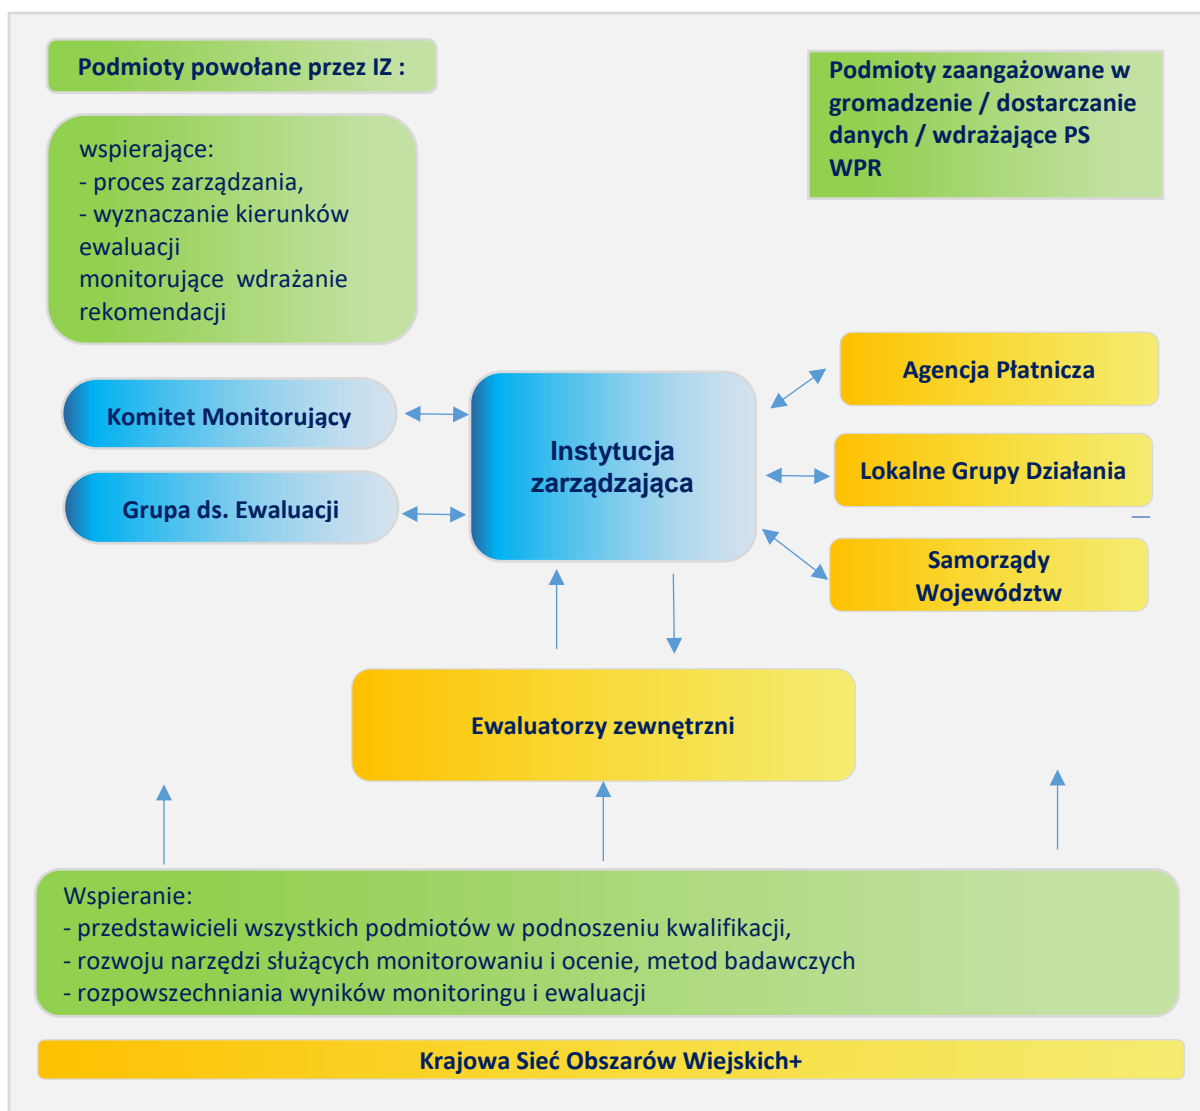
Podmioty powołane przez IZ :

wspierające:
- proces zarządzania,
- wyznaczanie kierunków ewaluacji
monitorujące wdrażanie rekomendacji

Podmioty zaangażowane w gromadzenie / dostarczanie danych / wdrażające PS WPR

Komitet Monitorujący

Grupa ds. Ewaluacji

Instytucja zarządzająca

Agencja Płatnicza

Lokalne Grupy Działania

Samorządy Województw

Ewaluatorzy zewnętrzni

Wspieranie:
- przedstawicieli wszystkich podmiotów w podnoszeniu kwalifikacji,
- rozwoju narzędzi służących monitorowaniu i ocenie, metod badawczych
- rozpowszechniania wyników monitoringu i ewaluacji

Krajowa Sieć Obszarów Wiejskich+